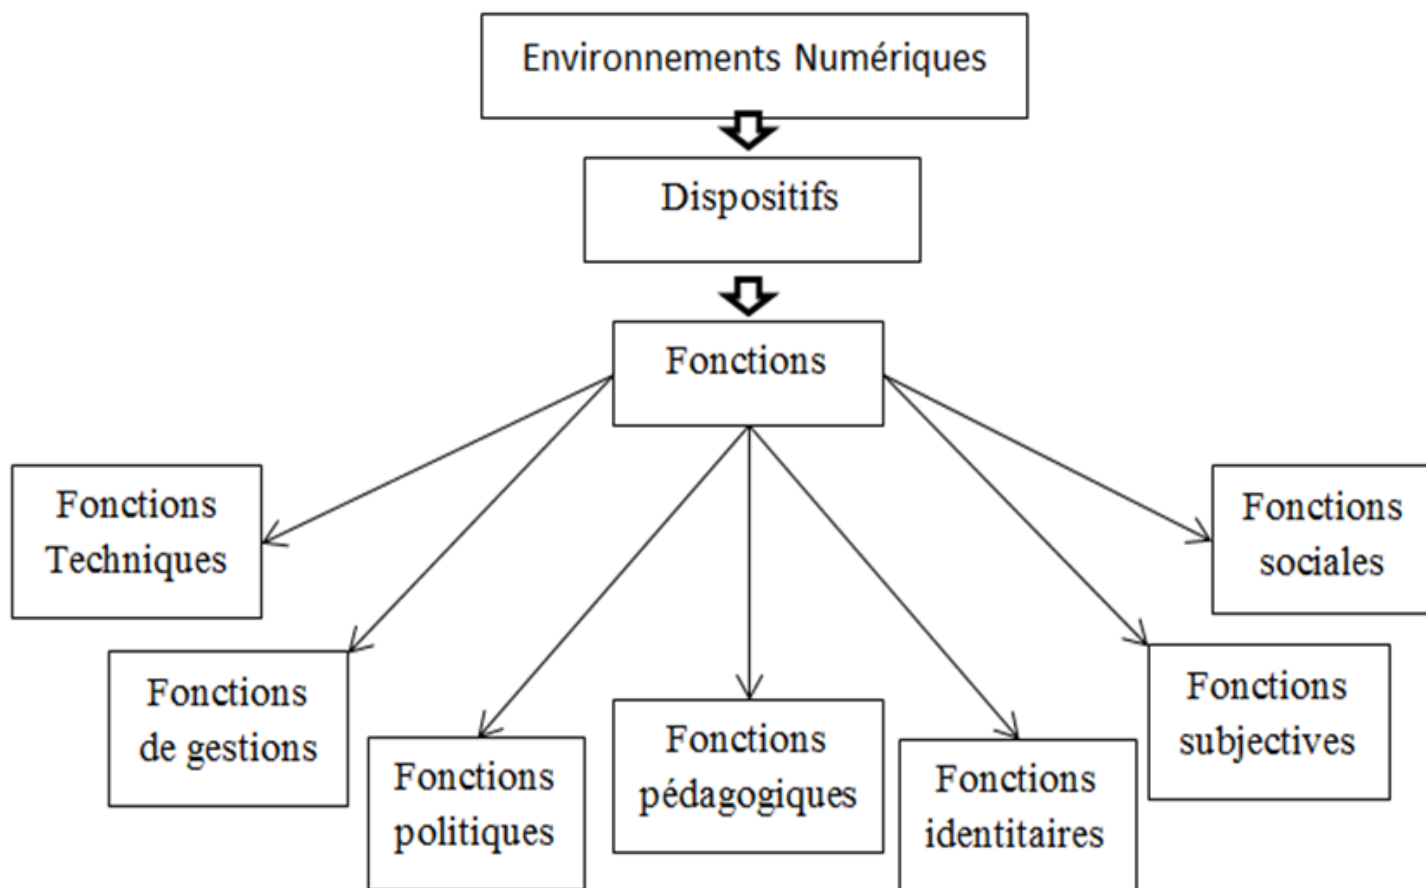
Environnements Numériques

Dispositifs

Fonctions

Fonctions Techniques

Fonctions sociales

Fonctions de gestions

Fonctions subjectives

Fonctions politiques

Fonctions pédagogiques

Fonctions identitaires